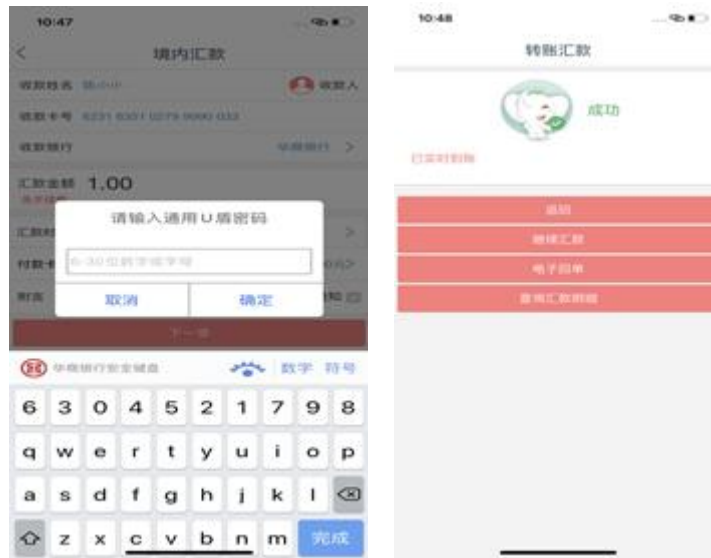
10:47

境内汇款

收款姓名 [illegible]

收款人

收款卡号 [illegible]

收款银行 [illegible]

汇款金额 1.00

请输入通用U盾密码

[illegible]

取消

确定

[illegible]

华商银行安全键盘

数字 符号

6 3 0 4 5 2 1 7 9 8

q w e r t y u i o p

a s d f g h j k l

z x c v b n m

完成

10:48

转账汇款

成功

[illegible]

返回

继续汇款

电子回单

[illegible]